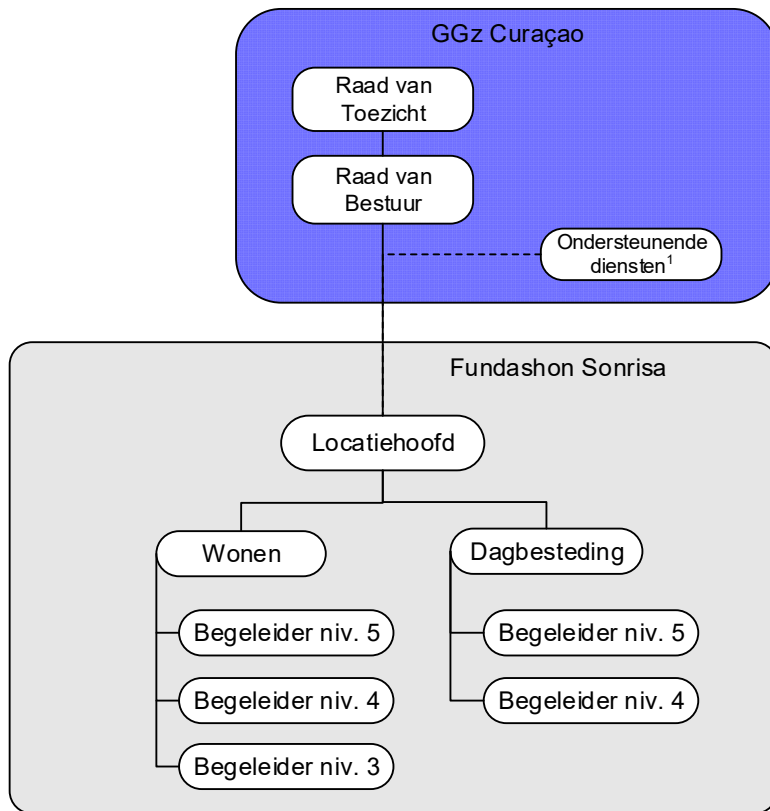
GGz Curaçao

Raad van Toezicht

Raad van Bestuur

Ondersteunende diensten$^1$

Fundashon Sonrisa

Locatiehoofd

Wonen

Begeleider niv. 5

Begeleider niv. 4

Begeleider niv. 3

Dagbesteding

Begeleider niv. 5

Begeleider niv. 4